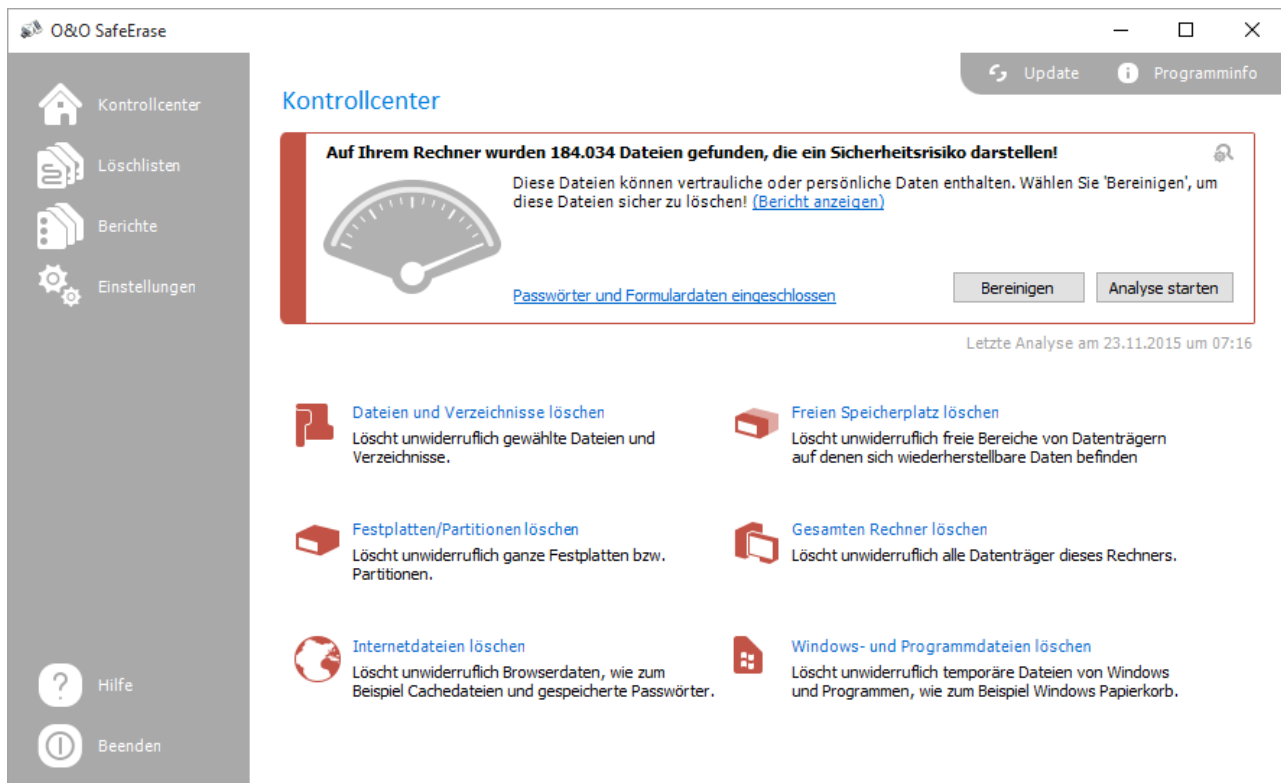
O&O SafeErase

Update
Programminfo

Kontrollcenter
Löschlisten
Berichte
Einstellungen

Kontrollcenter

Auf Ihrem Rechner wurden 184.034 Dateien gefunden, die ein Sicherheitsrisiko darstellen!

Diese Dateien können vertrauliche oder persönliche Daten enthalten. Wählen Sie 'Bereinigen', um diese Dateien sicher zu löschen! (Bericht anzeigen)

Passwörter und Formulardaten eingeschlossen

Bereinigen
Analyse starten

Letzte Analyse am 23.11.2015 um 07:16

Dateien und Verzeichnisse löschen
Löscht unwiderruflich gewählte Dateien und Verzeichnisse.

Freien Speicherplatz löschen
Löscht unwiderruflich freie Bereiche von Datenträgern auf denen sich wiederherstellbare Daten befinden

Festplatten/Partitionen löschen
Löscht unwiderruflich ganze Festplatten bzw. Partitionen.

Gesamten Rechner löschen
Löscht unwiderruflich alle Datenträger dieses Rechners.

Internetdateien löschen
Löscht unwiderruflich Browserdaten, wie zum Beispiel Cachedateien und gespeicherte Passwörter.

Windows- und Programmdateien löschen
Löscht unwiderruflich temporäre Dateien von Windows und Programmen, wie zum Beispiel Windows Papierkorb.

Hilfe
Beenden